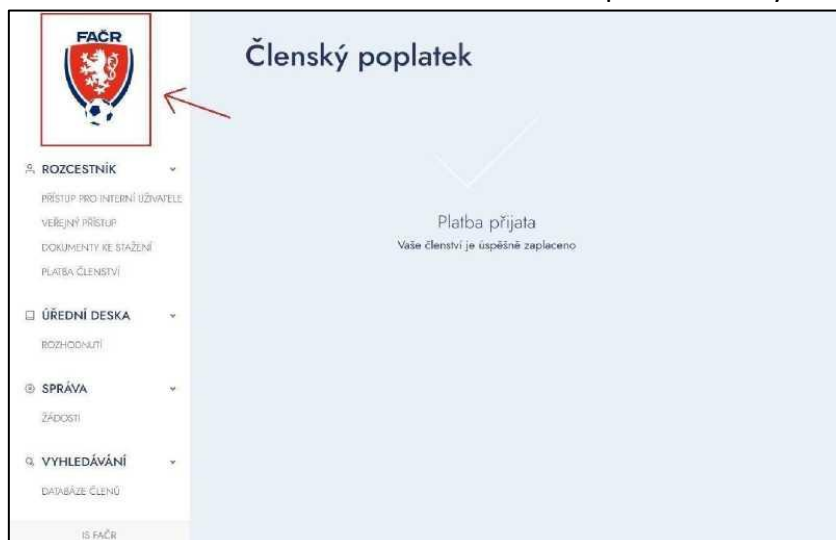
FAČR

Členský poplatek

ROZCESTNÍK

PŘÍSTUP PRO INTERNÍ UŽIVATELE

VEŘEJNÝ PŘÍSTUP

DOKUMENTY KE STAŽENÍ

PLATBA ČLENSTVÍ

Platba přijata

Vaše členství je úspěšně zaplaceno

ÚŘEDNÍ DESKA

ROZHODNUTÍ

SPRÁVA

ŽÁDOSTI

VYHLEDÁVÁNÍ

DATABÁZE ČLENŮ

IS FAČR